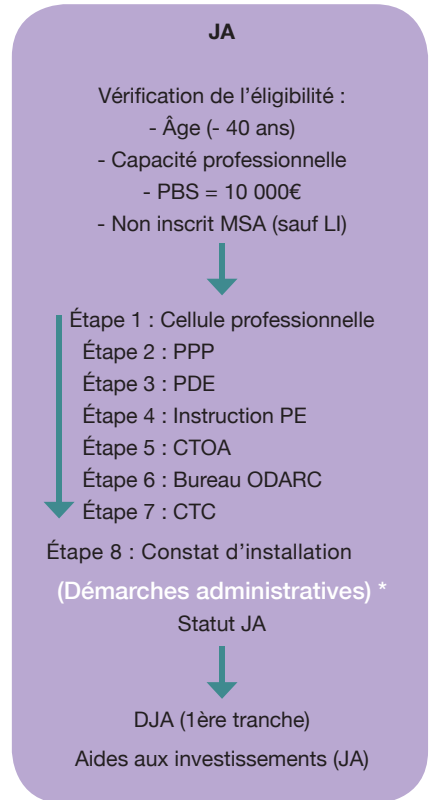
JA

Vérification de l'éligibilité :
- Âge (- 40 ans)
- Capacité professionnelle
- PBS = 10 000€
- Non inscrit MSA (sauf LI)

Étape 1 : Cellule professionnelle
Étape 2 : PPP
Étape 3 : PDE
Étape 4 : Instruction PE
Étape 5 : CTOA
Étape 6 : Bureau ODARC
Étape 7 : CTC
Étape 8 : Constat d'installation
(Démarches administratives) *
Statut JA

DJA (1ère tranche)
Aides aux investissements (JA)